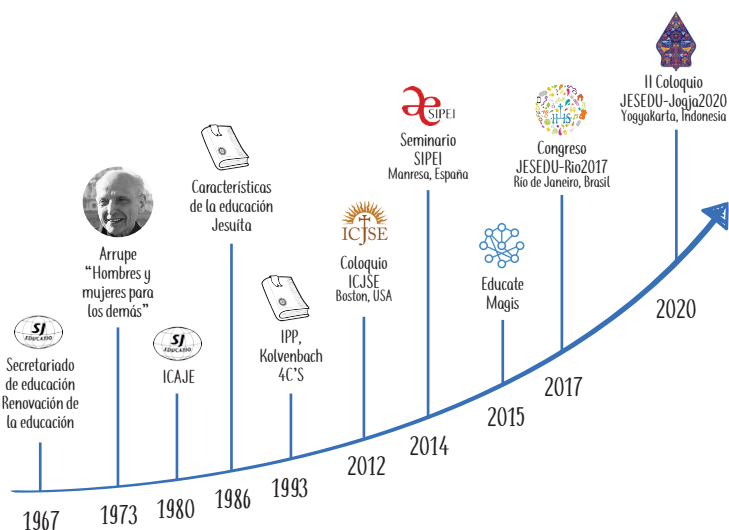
SJ EDUCATIO

Secretariado de educación Renovación de la educación

1967

Arrupe "Hombres y mujeres para los demás"

1973

SJ EDUCATIO

ICAJE

1980

Características de la educación Jesuita

1986

IPP, Kolvenbach 4C'S

1993

ICJSE

Coloquio ICJSE Boston, USA

2012

SIPEI

Seminario SIPEI Manresa, España

2014

Educate Magis

2015

IHS

Congreso JESEDU-Rio2017 Río de Janeiro, Brasil

2017

II Coloquio JESEDU-Jogja2020 Yogyakarta, Indonesia

2020